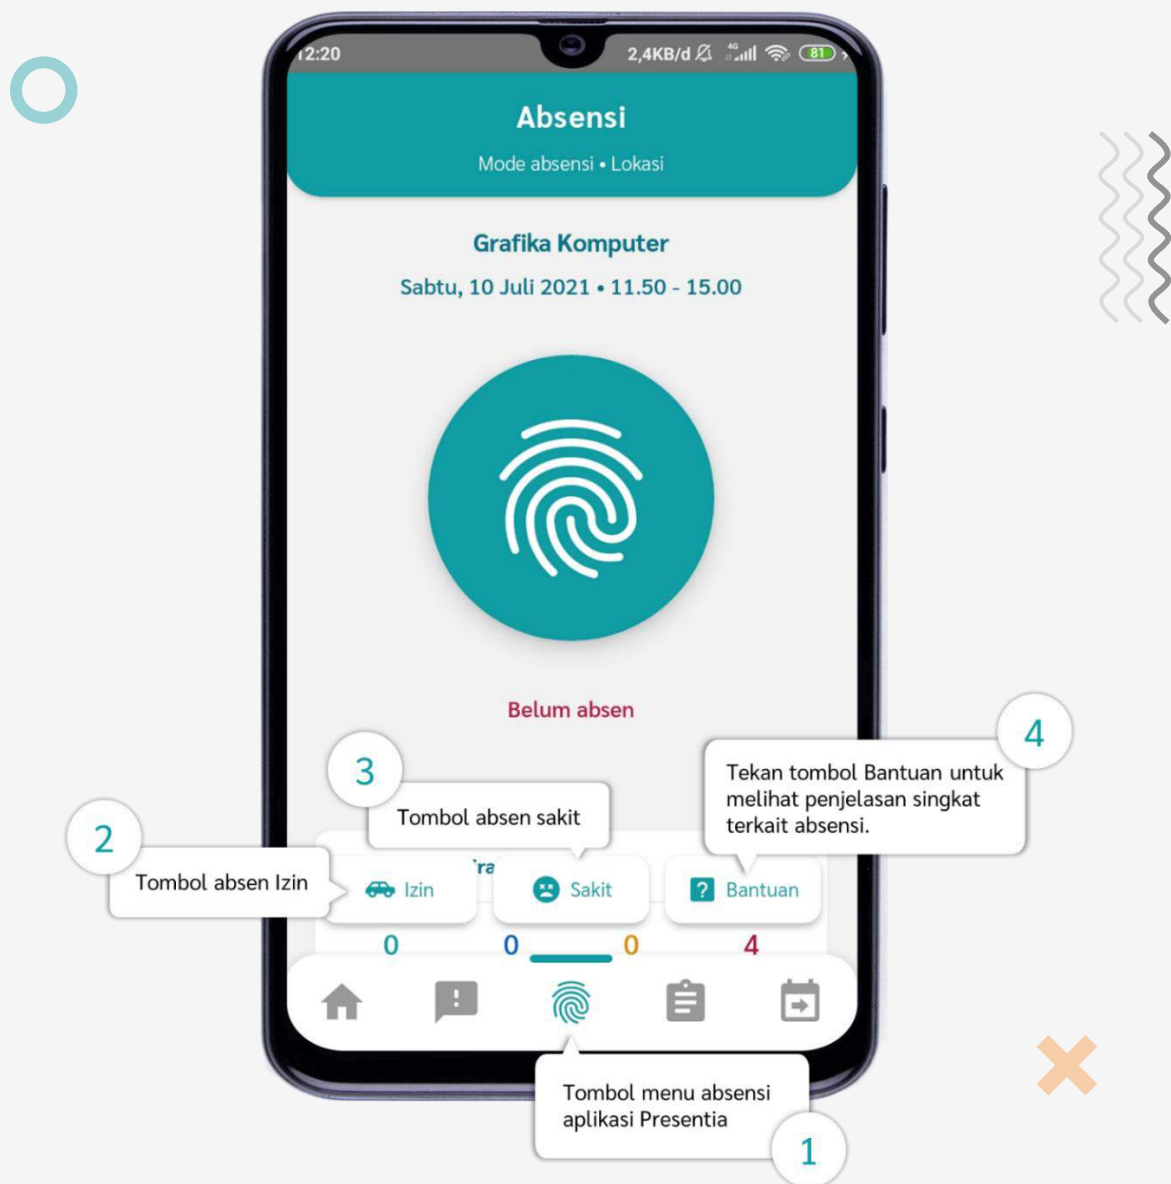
12:20
2,4KB/d
81

Absensi
Mode absensi • Lokasi

Grafika Komputer
Sabtu, 10 Juli 2021 • 11.50 - 15.00

Belum absen

3
Tombol absen sakit

4
Tekan tombol Bantuan untuk melihat penjelasan singkat terkait absensi.

2
Tombol absen Izin

Izin
Sakit
Bantuan

0
0
0
4

Tombol menu absensi aplikasi Presentia
1